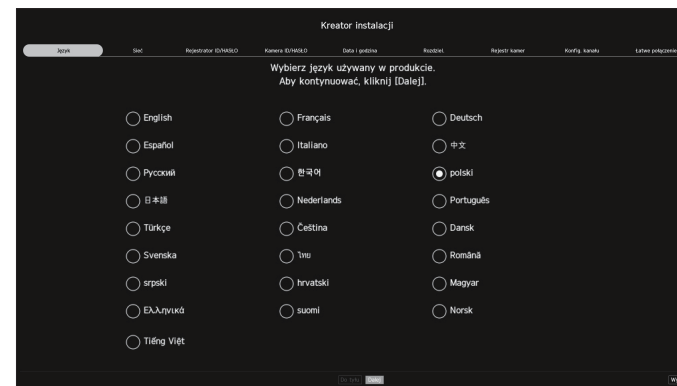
Kreator instalacji

Język | Sieć | Rejestrator ID/HASŁO | Kamera ID/HASŁO | Data i godzina | Rozdziel. | Rejestr kamer | Konfig. kanału | Łatwe połączenie

Wybierz język używany w produkcie.
Aby kontynuować, kliknij [Dalej].

English
Français
Deutsch
Español
Italiano
中文
Русский
한국어
polski
日本語
Nederlands
Português
Türkçe
Čeština
Dansk
Svenska
ไทย
Română
srpski
hrvatski
Magyar
Ελληνικά
suomi
Norsk
Tiếng Việt

Do tyłu
Dalej
W